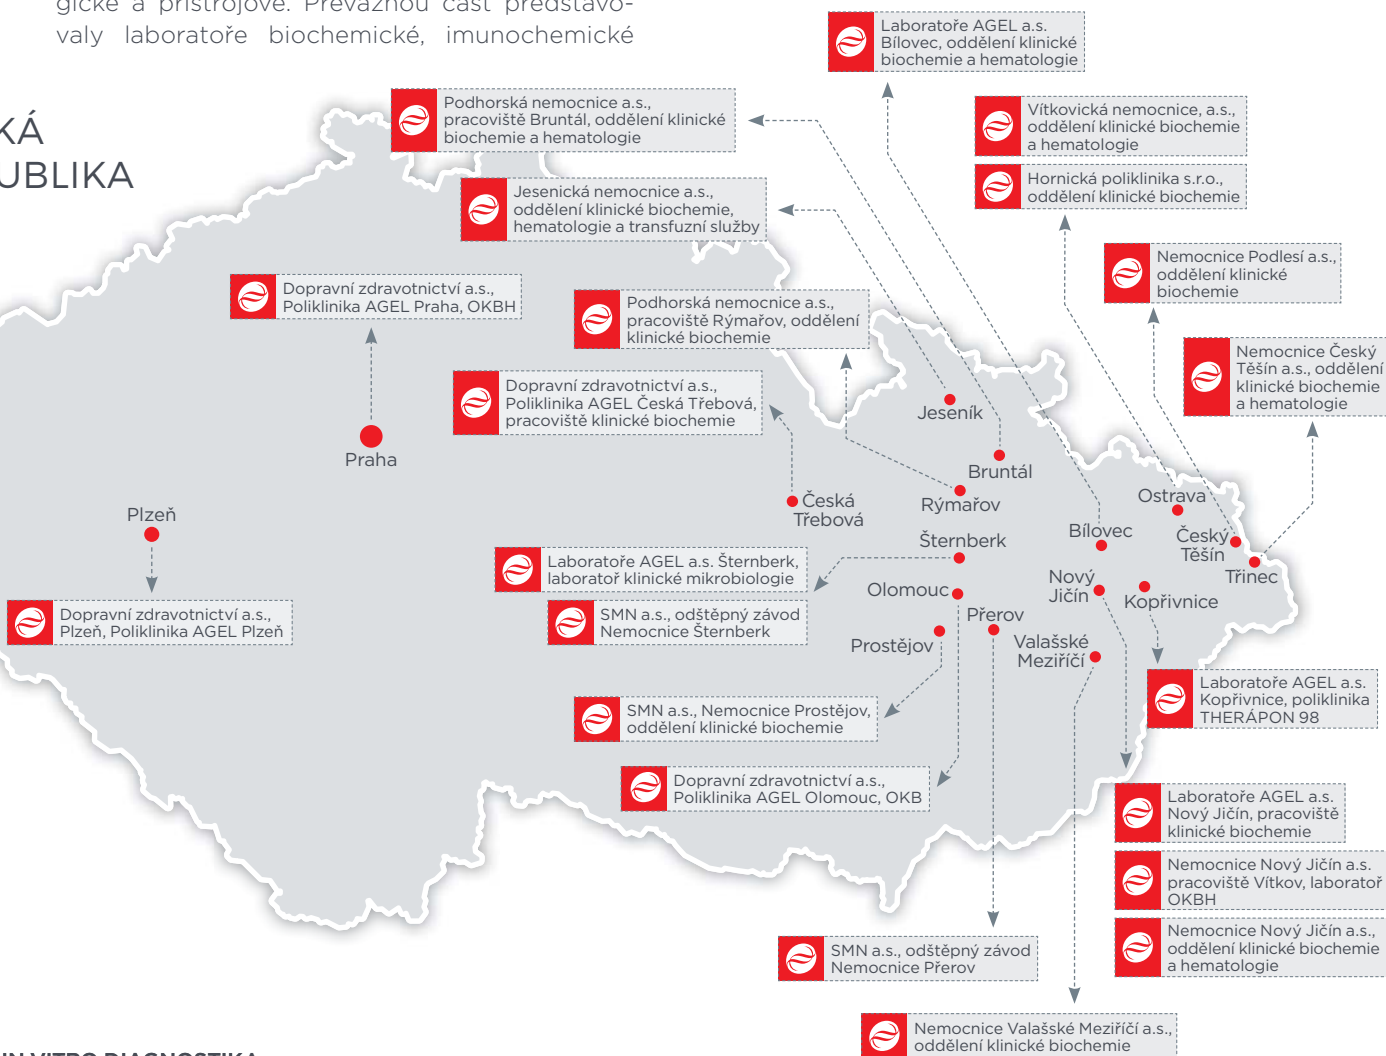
gické a přístrojové. Převážnou část představovaly laboratoře biochemické, imunochemické

KÁ
UBLIKA

Laboratoře AGEL a.s. Bílovec, oddělení klinické biochemie a hematologie

Podhorská nemocnice a.s., pracoviště Bruntál, oddělení klinické biochemie a hematologie

Vítkovická nemocnice, a.s., oddělení klinické biochemie a hematologie

Hornická poliklinika s.r.o., oddělení klinické biochemie

Jesenická nemocnice a.s., oddělení klinické biochemie, hematologie a transfuzní služby

Nemocnice Podlesí a.s., oddělení klinické biochemie

Dopravní zdravotnictví a.s., Poliklinika AGEL Praha, OKBH

Podhorská nemocnice a.s., pracoviště Rýmařov, oddělení klinické biochemie

Nemocnice Český Těšín a.s., oddělení klinické biochemie a hematologie

Dopravní zdravotnictví a.s., Poliklinika AGEL Česká Třebová, pracoviště klinické biochemie

Jeseník

Praha

Bruntál

Ostrava

Česká Třebová

Rýmařov

Plzeň

Šternberk

Bílovec

Český Těšín

Třinec

Laboratoře AGEL a.s. Šternberk, laboratoř klinické mikrobiologie

Olomouc

Nový Jičín

Kopřivnice

Dopravní zdravotnictví a.s., Plzeň, Poliklinika AGEL Plzeň

SMN a.s., odštěpný závod Nemocnice Šternberk

Přerov

Prostějov

Valašské Meziříčí

Laboratoře AGEL a.s. Kopřivnice, poliklinika THERAPON 98

SMN a.s., Nemocnice Prostějov, oddělení klinické biochemie

Dopravní zdravotnictví a.s., Poliklinika AGEL Olomouc, OKB

Laboratoře AGEL a.s. Nový Jičín, pracoviště klinické biochemie

Nemocnice Nový Jičín a.s. pracoviště Vítkov, laboratoř OKBH

Nemocnice Nový Jičín a.s., oddělení klinické biochemie a hematologie

SMN a.s., odštěpný závod Nemocnice Přerov

Nemocnice Valašské Meziříčí a.s., oddělení klinické biochemie

IN VITRO DIAGNOSTIKA